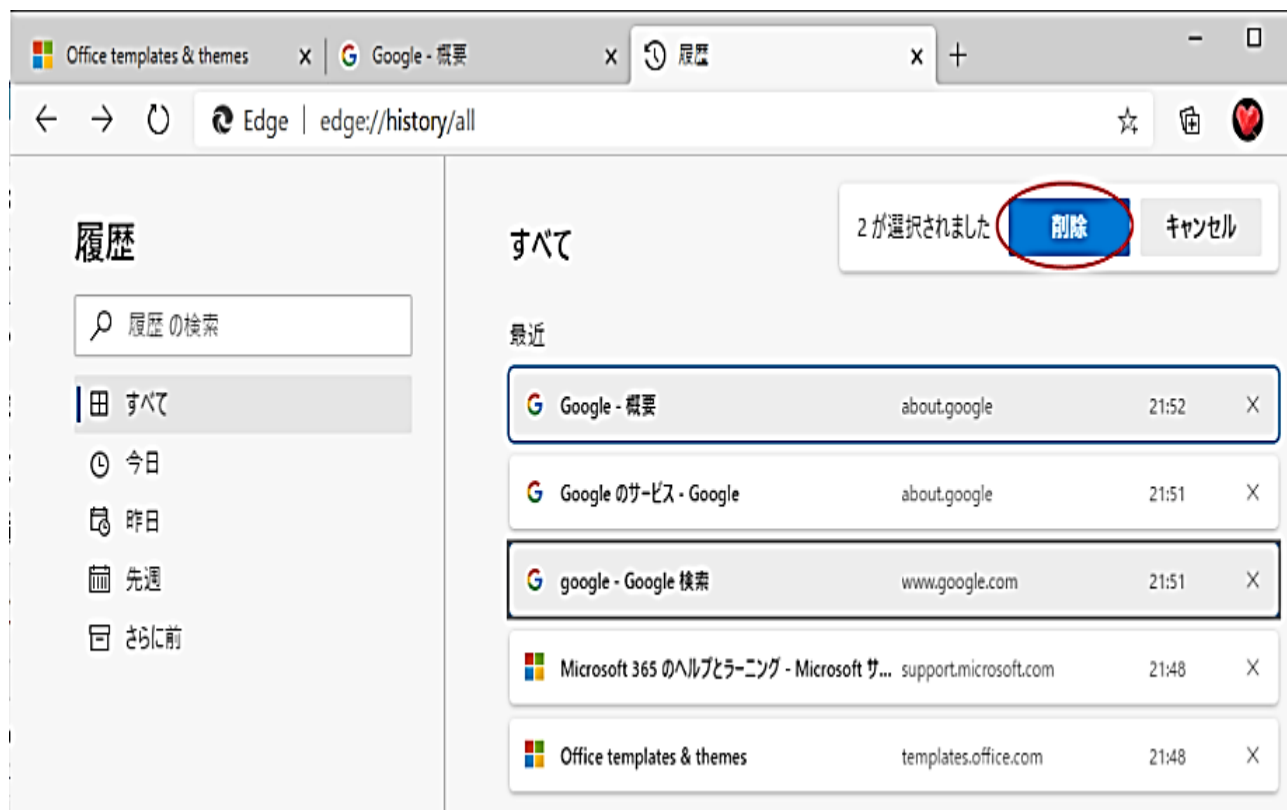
Office templates & themes X
Google - 概要 X
履歴 X
+
Edge | edge://history/all

履歴

履歴 の検索

すべて
今日
昨日
先週
さらに前

すべて

2 が選択されました 削除 キャンセル

最近

| | | | |
|---|---|---|---|
| Google - 概要 | about.google | 21:52 | X |
| Google のサービス - Google | about.google | 21:51 | X |
| google - Google 検索 | www.google.com | 21:51 | X |
| Microsoft 365 のヘルプとラーニング - Microsoft サ... | support.microsoft.com | 21:48 | X |
| Office templates & themes | templates.office.com | 21:48 | X |